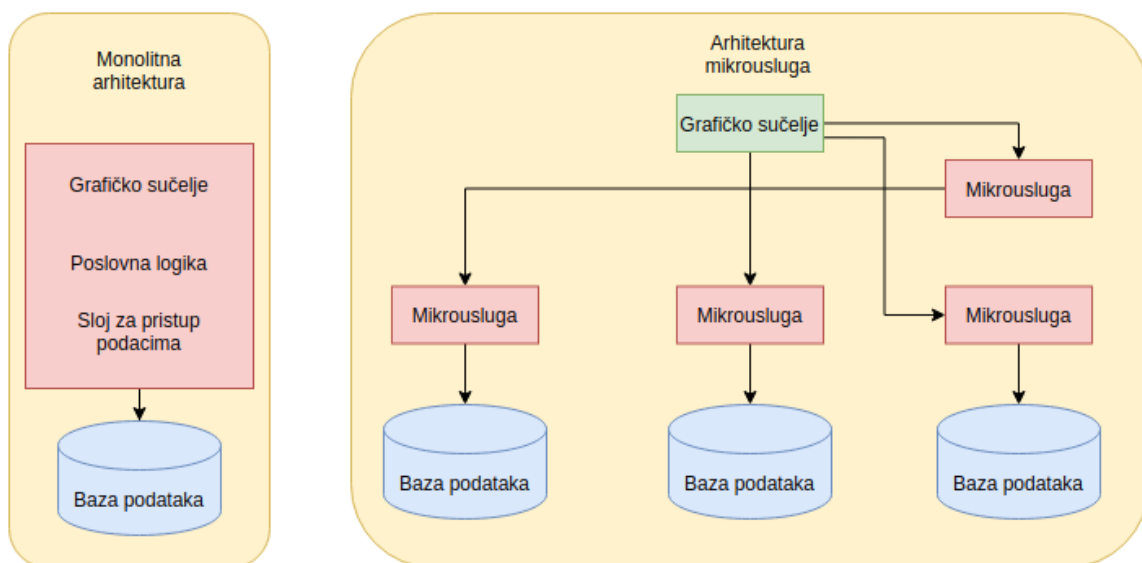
Monolitna arhitektura

Grafičko sučelje

Poslovna logika

Sloj za pristup podacima

Baza podataka

Arhitektura mikrousluga

Grafičko sučelje

Mikrousluga

Mikrousluga

Mikrousluga

Mikrousluga

Baza podataka

Baza podataka

Baza podataka